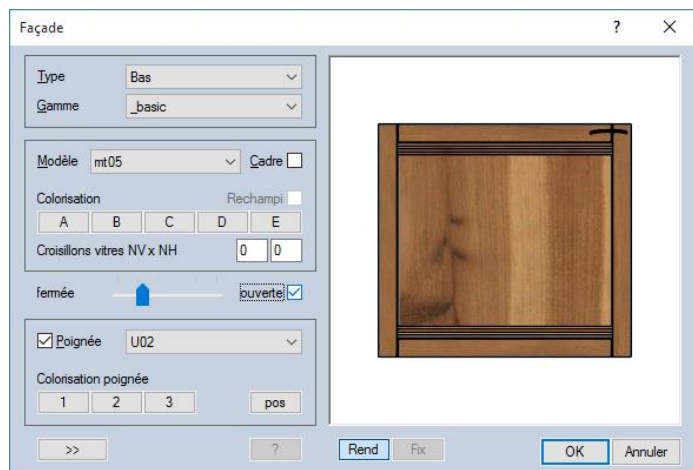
Façade

?

X

Type
Bas

Gamme
_basic

Modèle
mt05
Cadre

Colorisation
Rechampi

A
B
C
D
E

Croisillons vitres NV x NH
0
0

fermée
ouverte

Poignée
U02

Colorisation poignée

1
2
3
pos

>>
?
Rend
Fix
OK
Annuler